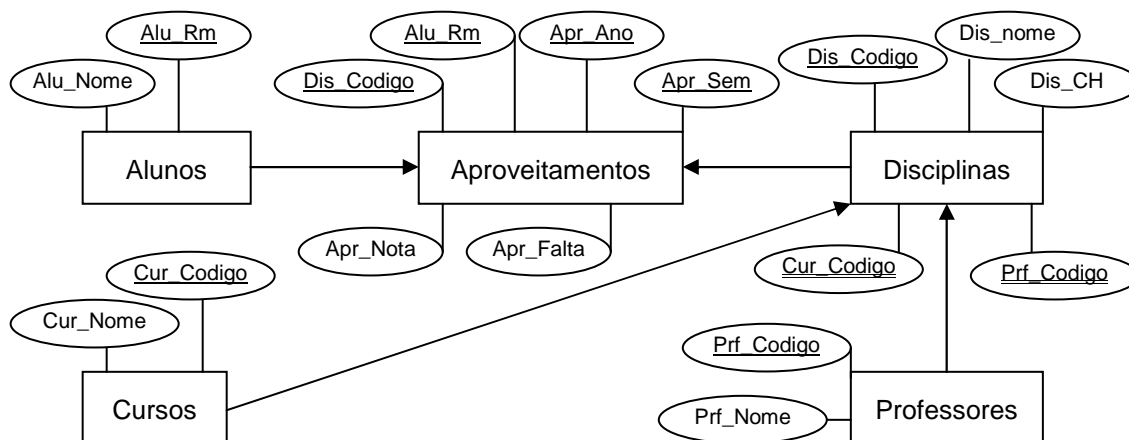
Alu_Rm
Alu_Nome
Alunos

Alu_Rm
Apr_Ano
Dis_Codigo
Apr_Sem
Aproveitamentos
Apr_Nota
Apr_Falta

Dis_Codigo
Dis_nome
Dis_CH
Disciplinas
Cur_Codigo
Prf_Codigo

Cur_Codigo
Cur_Nome
Cursos

Prf_Codigo
Prf_Nome
Professores